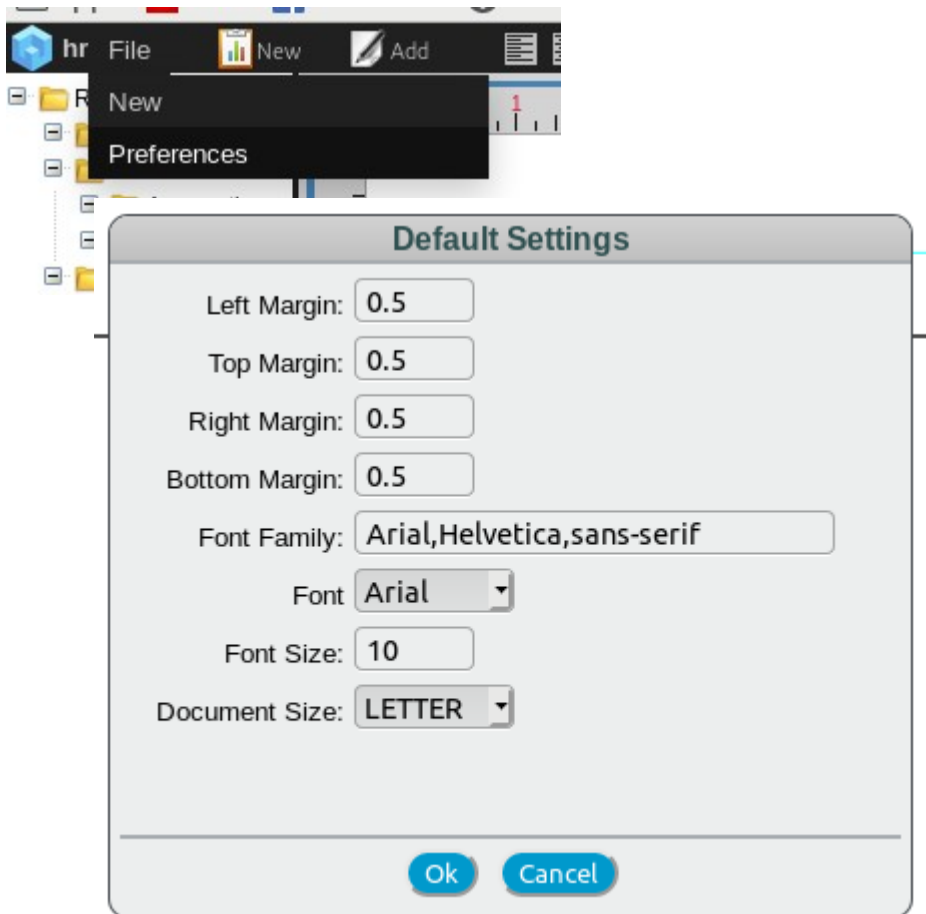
hr File New Add

New

Preferences

R

1

Default Settings

Left Margin: 0.5

Top Margin: 0.5

Right Margin: 0.5

Bottom Margin: 0.5

Font Family: Arial,Helvetica,sans-serif

Font Arial

Font Size: 10

Document Size: LETTER

Ok Cancel